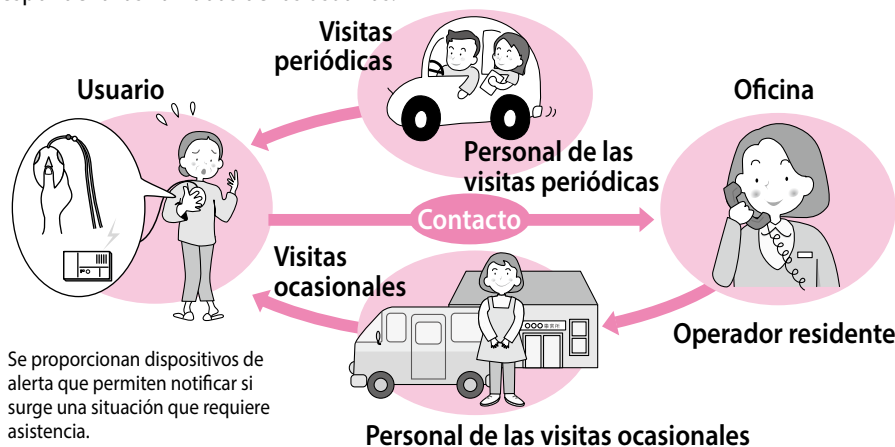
Visitas periódicas

Usuario

Oficina

Personal de las visitas periódicas

Contacto

Visitas ocasionales

Operador residente

Se proporcionan dispositivos de alerta que permiten notificar si surge una situación que requiere asistencia.

Personal de las visitas ocasionales